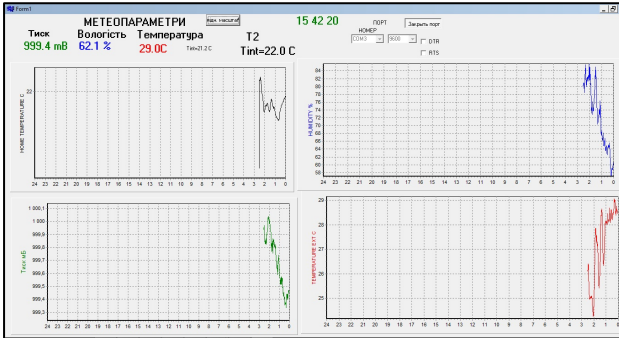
Form1

МЕТЕОПАРАМЕТРИ

Тиск
999.4 мВ

Вологість
62.1 %

Температура
29.0С

Tint=21.2 C

T2
Tint=22.0 C

15 42 20

ПОРТ
НОМЕР
COM3
9600
Закрыть порт
DTR
RTS

HOME TEMPERATURE C
22
24 23 22 21 20 19 18 17 16 15 14 13 12 11 10 9 8 7 6 5 4 3 2 1 0

HUMIDITY %
84 82 80 78 76 74 72 70 68 66 64 62 60 58
24 23 22 21 20 19 18 17 16 15 14 13 12 11 10 9 8 7 6 5 4 3 2 1 0

Тиск мБ
1 000,1
1 000
999,9
999,8
999,7
999,6
999,5
999,4
999,3
24 23 22 21 20 19 18 17 16 15 14 13 12 11 10 9 8 7 6 5 4 3 2 1 0

TEMPERATURE EXT C
29
27
25
24 23 22 21 20 19 18 17 16 15 14 13 12 11 10 9 8 7 6 5 4 3 2 1 0